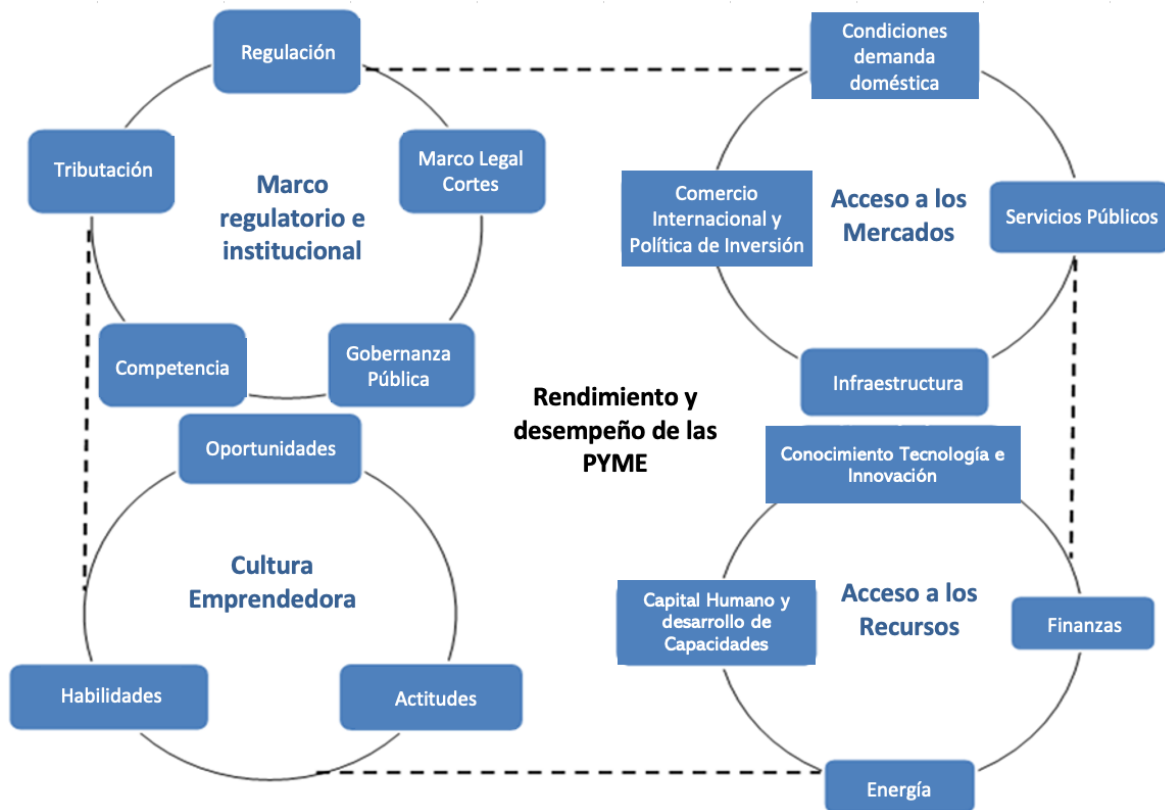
Regulación

Tributación

Marco Legal Cortes

Marco regulatorio e institucional

Competencia

Gobernanza Pública

Condiciones demanda doméstica

Comercio Internacional y Política de Inversión

Acceso a los Mercados

Servicios Públicos

Infraestructura

Rendimiento y desempeño de las PYME

Oportunidades

Cultura Emprendedora

Habilidades

Actitudes

Conocimiento Tecnología e Innovación

Capital Humano y desarrollo de Capacidades

Acceso a los Recursos

Finanzas

Energía